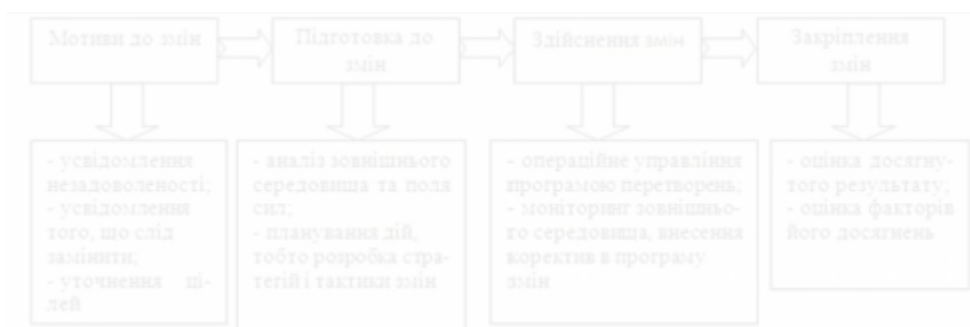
Мотиви до змін

Підготовка до змін

Здійснення змін

Закріплення змін

- усвідомлення незадоволеності;
- усвідомлення того, що слід замінити;
- уточнення цілей

- аналіз зовнішнього середовища та поля сил;
- планування дій, тобто розробка стратегії і тактики змін

- операційне управління програмою перетворень;
- моніторинг зовнішнього середовища, внесення коректив в програму змін

- оцінка досягнутого результату;
- оцінка факторів його досягнень